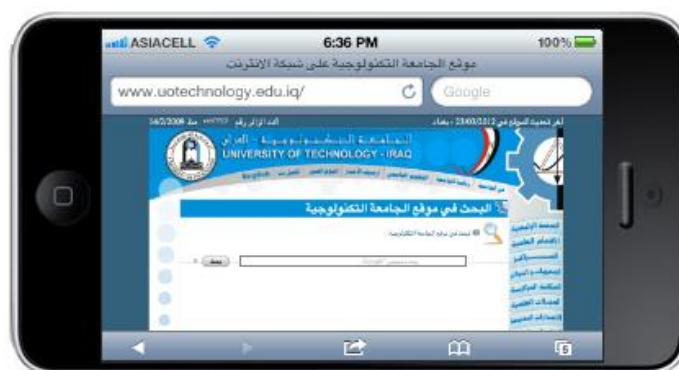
ASIACELL 6:36 PM 100%
موقع الجامعة التكنولوجية على شبكة الإنترنت
www.uotechnology.edu.iq/
Google
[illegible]
الجامعة التكنولوجية - العراق
UNIVERSITY OF TECHNOLOGY - IRAQ
English
البحث في موقع الجامعة التكنولوجية
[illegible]
بحث
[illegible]